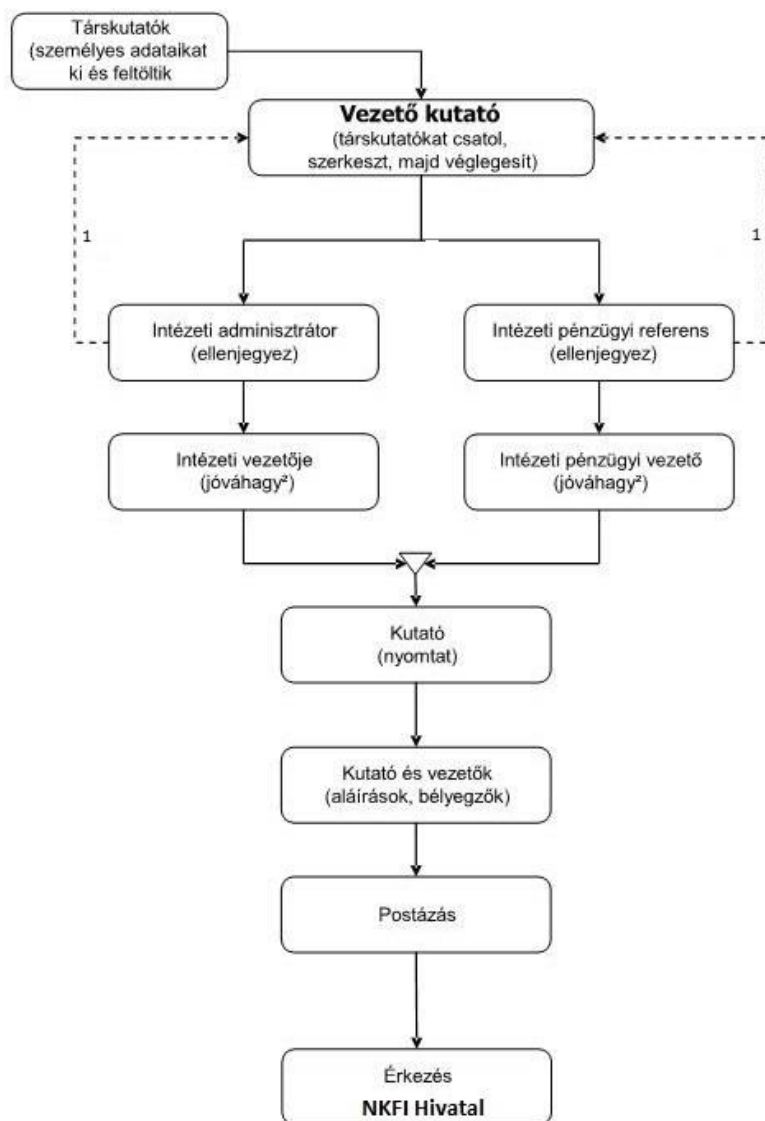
Társkutatók (személyes adataikat ki és feltöltik

**Vezető kutató**
(társkutatókat csatol, szerkeszt, majd véglegesít)

1

1

Intézeti adminisztrátor (ellenjegyez)

Intézeti pénzügyi referens (ellenjegyez)

Intézeti vezetője (jóváhagy²)

Intézeti pénzügyi vezető (jóváhagy²)

Kutató (nyomtat)

Kutató és vezetők (aláírások, bélyegzők)

Postázás

Érkezés
**NKFI Hivatal**